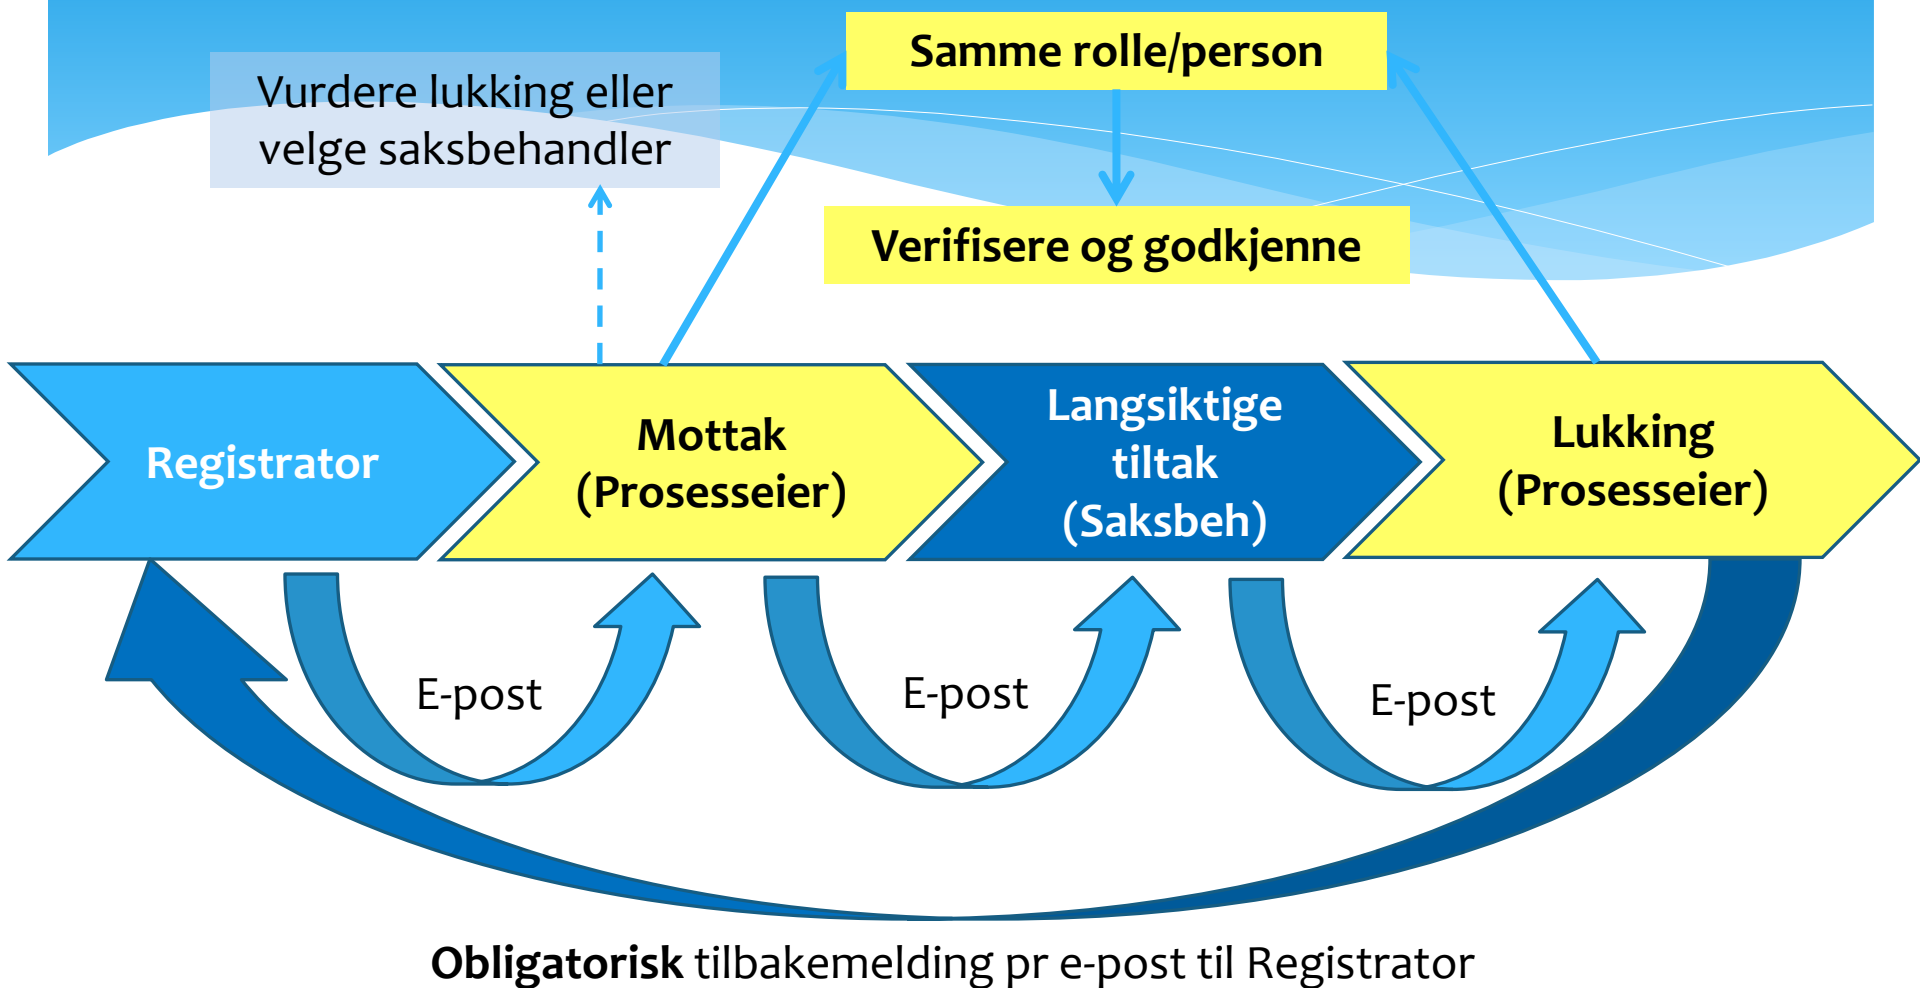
Vurdere lukking eller velge saksbehandler

Samme rolle/person

Verifisere og godkjenne

Registrator

Mottak (Prosesseier)

Langsiktige tiltak (Saksbeh)

Lukking (Prosesseier)

E-post

E-post

E-post

**Obligatorisk** tilbakemelding pr e-post til Registrator